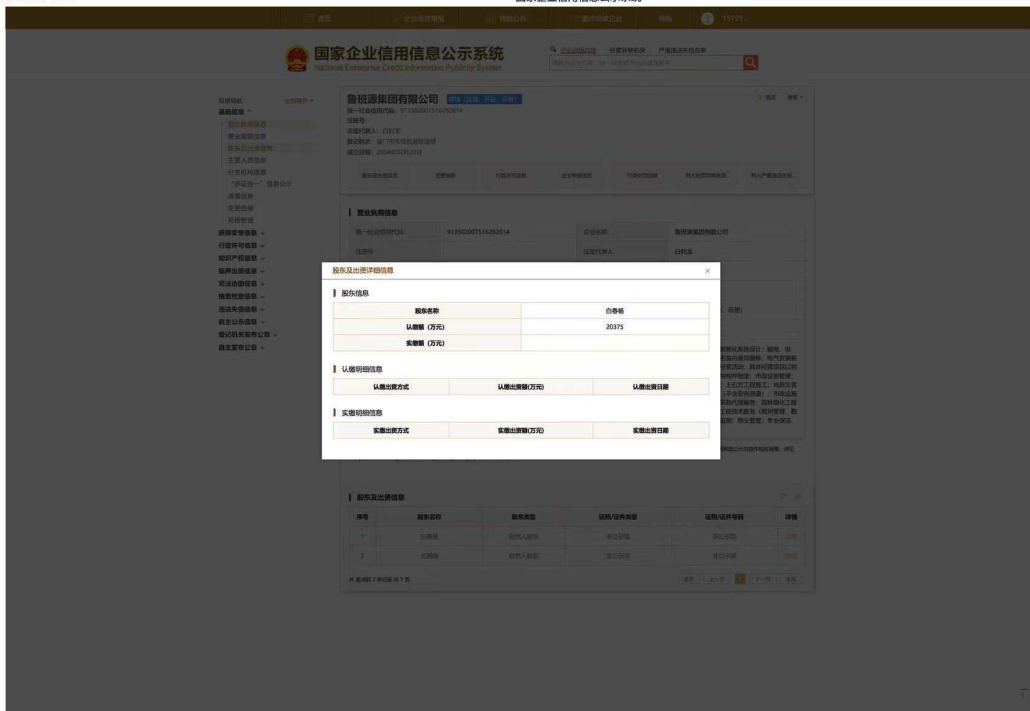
国家企业信用信息公示系统
National Enterprise Credit Information Publicity System

鲁班源集团有限公司

统一社会信用代码：91350200751626014

营业执照信息

统一社会信用代码　91350200751626014

股东及出资详细信息

股东信息

| 股东名称 | 白春杨 |
|---|---|
| 认缴额（万元） | 20375 |
| 实缴额（万元） | |

认缴明细信息

| 认缴出资方式 | 认缴出资额(万元) | 认缴出资日期 |
|---|---|---|

实缴明细信息

| 实缴出资方式 | 实缴出资额(万元) | 实缴出资日期 |
|---|---|---|

股东及出资信息

| 序号 | 股东名称 | 股东类型 | 证照/证件类型 | 证照/证件号码 | 详情 |
|---|---|---|---|---|---|
| 1 | 白春杨 | 自然人股东 | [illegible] | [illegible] | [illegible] |
| 2 | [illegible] | 自然人股东 | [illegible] | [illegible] | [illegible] |